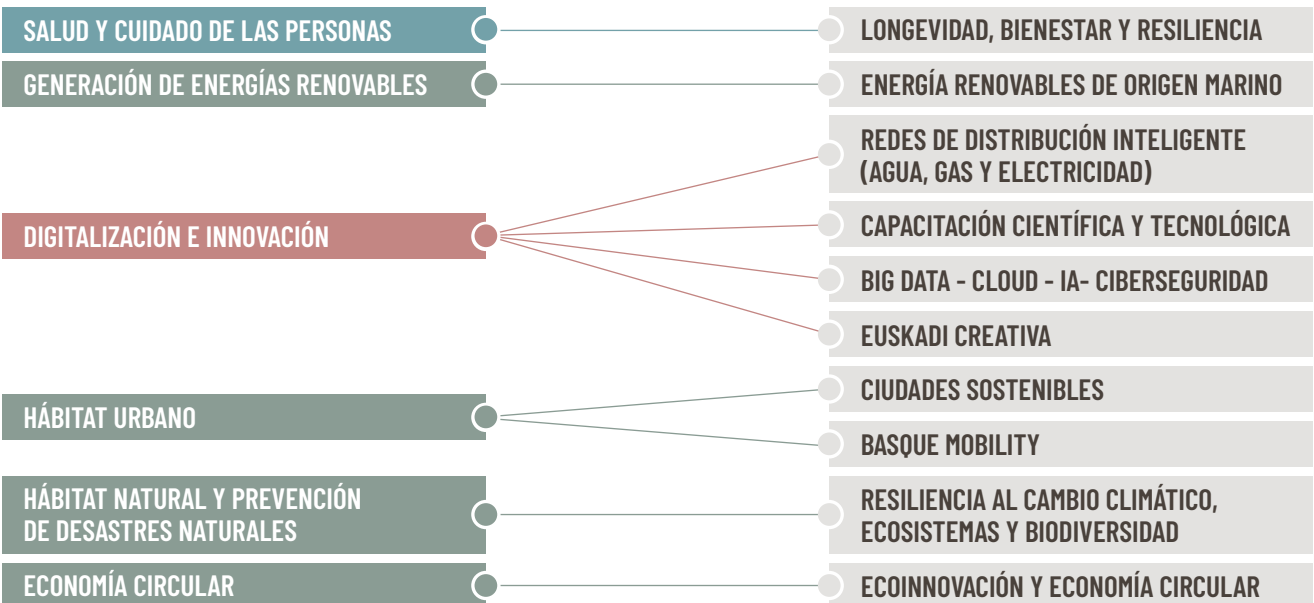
SALUD Y CUIDADO DE LAS PERSONAS

LONGEVIDAD, BIENESTAR Y RESILIENCIA

GENERACIÓN DE ENERGÍAS RENOVABLES

ENERGÍA RENOVABLES DE ORIGEN MARINO

DIGITALIZACIÓN E INNOVACIÓN

REDES DE DISTRIBUCIÓN INTELIGENTE (AGUA, GAS Y ELECTRICIDAD)

CAPACITACIÓN CIENTÍFICA Y TECNOLÓGICA

BIG DATA - CLOUD - IA- CIBERSEGURIDAD

EUSKADI CREATIVA

HÁBITAT URBANO

CIUDADES SOSTENIBLES

BASQUE MOBILITY

HÁBITAT NATURAL Y PREVENCIÓN DE DESASTRES NATURALES

RESILIENCIA AL CAMBIO CLIMÁTICO, ECOSISTEMAS Y BIODIVERSIDAD

ECONOMÍA CIRCULAR

ECOINNOVACIÓN Y ECONOMÍA CIRCULAR